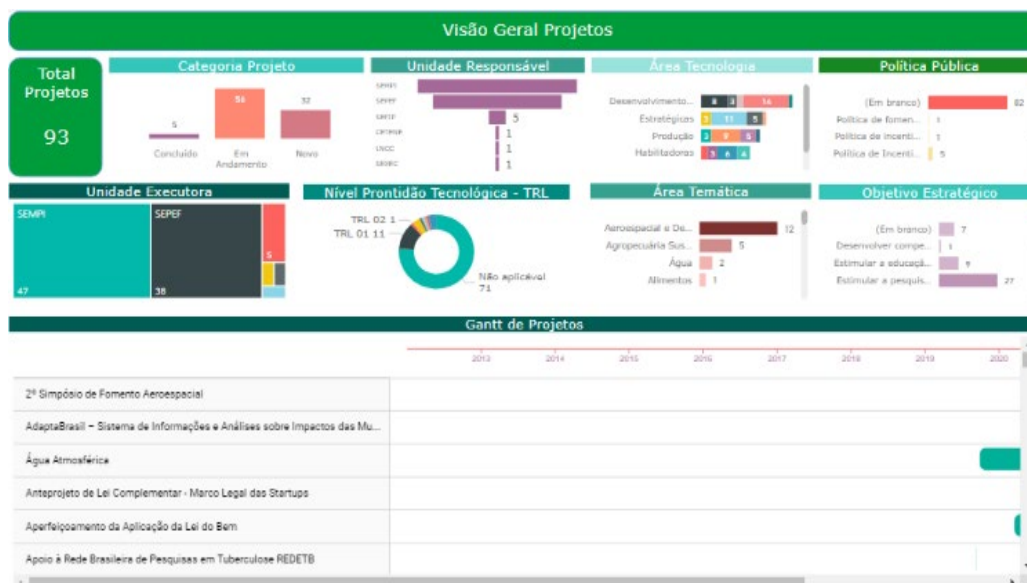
Visão Geral Projetos

Total Projetos
93

Categoria Projeto
5
51
32
Concluído
Em Andamento
Novo

Unidade Responsável
SEMPI
SEPEF
SMTP
CPTPMP
UNCC
SEIRC
5
1
1
1

Área Tecnologia
Desenvolvimento...
Estratégicos
Produção
Habilitadoras
8
3
16
3
11
5
3
9
5
3
4
4

Política Pública
(Em branco)
Política de fomen...
Política de Incenti...
Política de Incenti...
82
1
1
5

Unidade Executora
SEMPI
47
SEPEF
38
5

Nível Prontidão Tecnológica - TRL
TRL 02 1
TRL 01 11
Não aplicável 71

Área Temática
Aeroespacial e De...
Agropecuária Sus...
Água
Alimentos
12
5
2
1

Objetivo Estratégico
(Em branco)
Desenvolver compe...
Estimular a educaçã...
Estimular a pesquis...
7
1
9
27

Gantt de Projetos
2013
2014
2015
2016
2017
2018
2019
2020
2º Simpósio de Fomento Aeroespacial
AdaptaBrasil – Sistema de Informações e Análises sobre Impactos das Mu...
Água Atmosférica
Anteprojeto de Lei Complementar - Marco Legal das Startups
Aperfeiçoamento da Aplicação da Lei do Bem
Apoio à Rede Brasileira de Pesquisas em Tuberculose REDETB